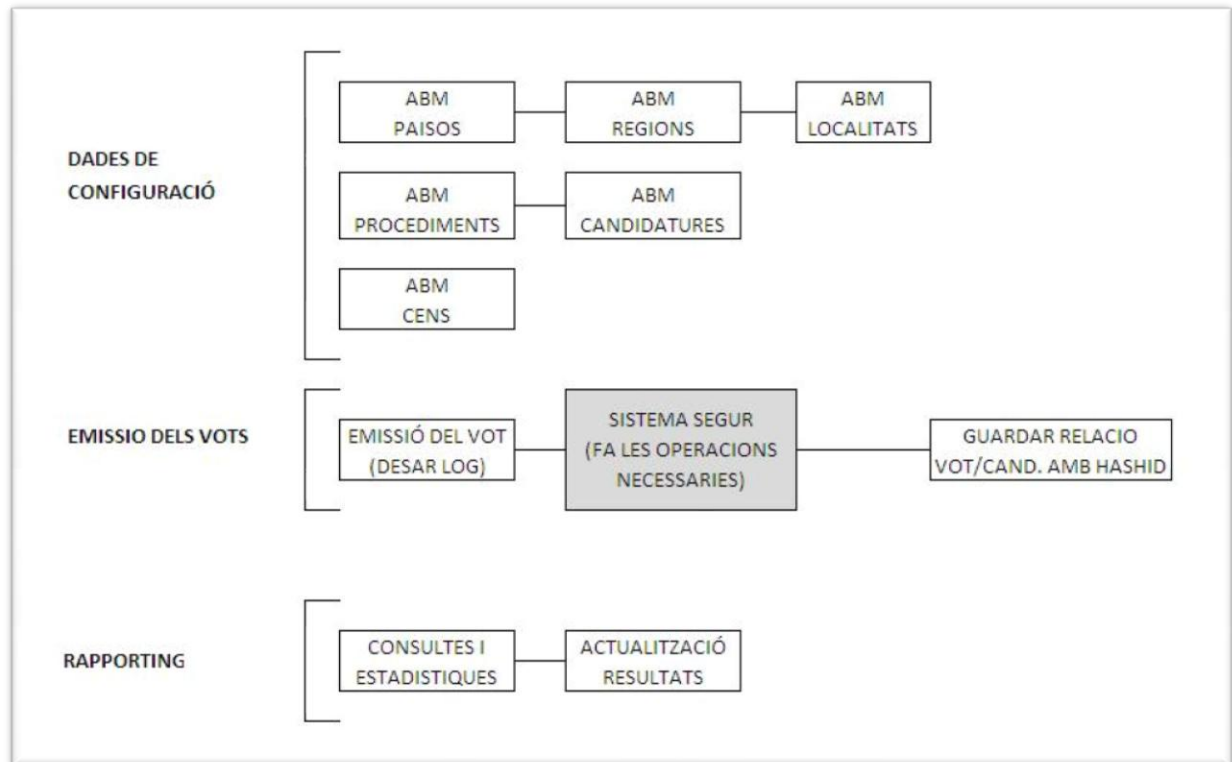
DADES DE CONFIGURACIÓ

ABM
PAISOS

ABM
REGIONS

ABM
LOCALITATS

ABM
PROCEDIMENTS

ABM
CANDIDATURES

ABM
CENS

EMISSIO DELS VOTS

EMISSIÓ DEL VOT
(DESAR LOG)

SISTEMA SEGUR
(FA LES OPERACIONS NECESSARIES)

GUARDAR RELACIO VOT/CAND. AMB HASHID

RAPPORTING

CONSULTES I ESTADISTIQUES

ACTUALITZACIÓ RESULTATS